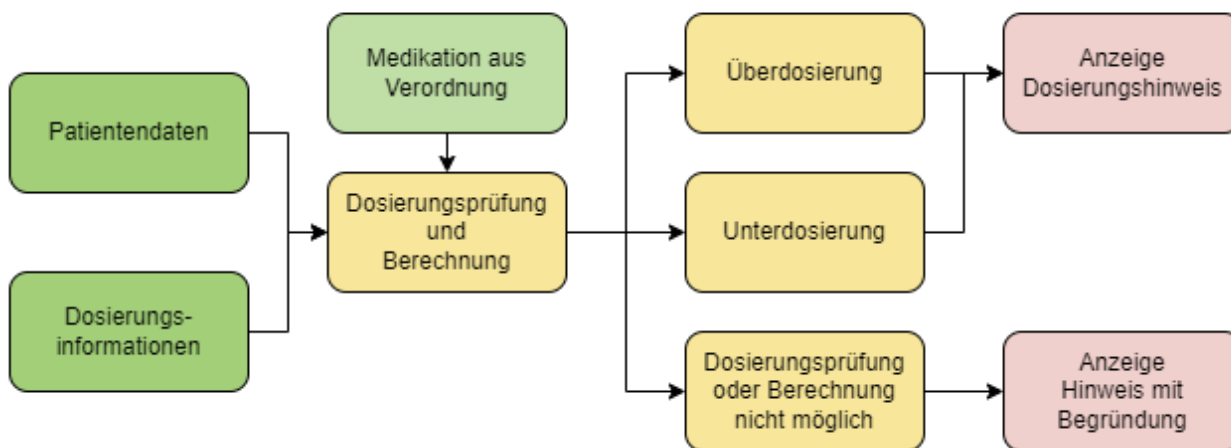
Patientendaten

Dosierungs-
informationen

Medikation aus Verordnung

Dosierungsprüfung und Berechnung

Überdosierung

Unterdosierung

Dosierungsprüfung oder Berechnung nicht möglich

Anzeige Dosierungshinweis

Anzeige Hinweis mit Begründung